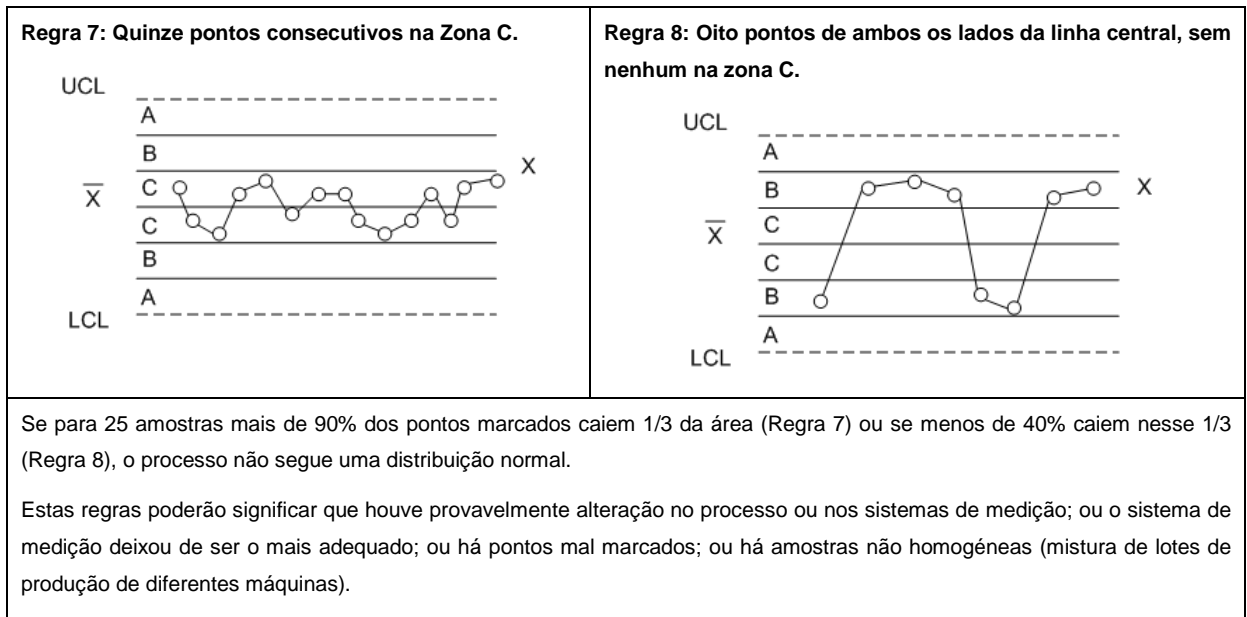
Regra 7: Quinze pontos consecutivos na Zona C.

UCL
A
B
$\overline{X}$
C
C
B
A
LCL
X

Regra 8: Oito pontos de ambos os lados da linha central, sem nenhum na zona C.

UCL
A
B
$\overline{X}$
C
C
B
A
LCL
X

Se para 25 amostras mais de 90% dos pontos marcados caiem 1/3 da área (Regra 7) ou se menos de 40% caiem nesse 1/3 (Regra 8), o processo não segue uma distribuição normal.

Estas regras poderão significar que houve provavelmente alteração no processo ou nos sistemas de medição; ou o sistema de medição deixou de ser o mais adequado; ou há pontos mal marcados; ou há amostras não homogéneas (mistura de lotes de produção de diferentes máquinas).